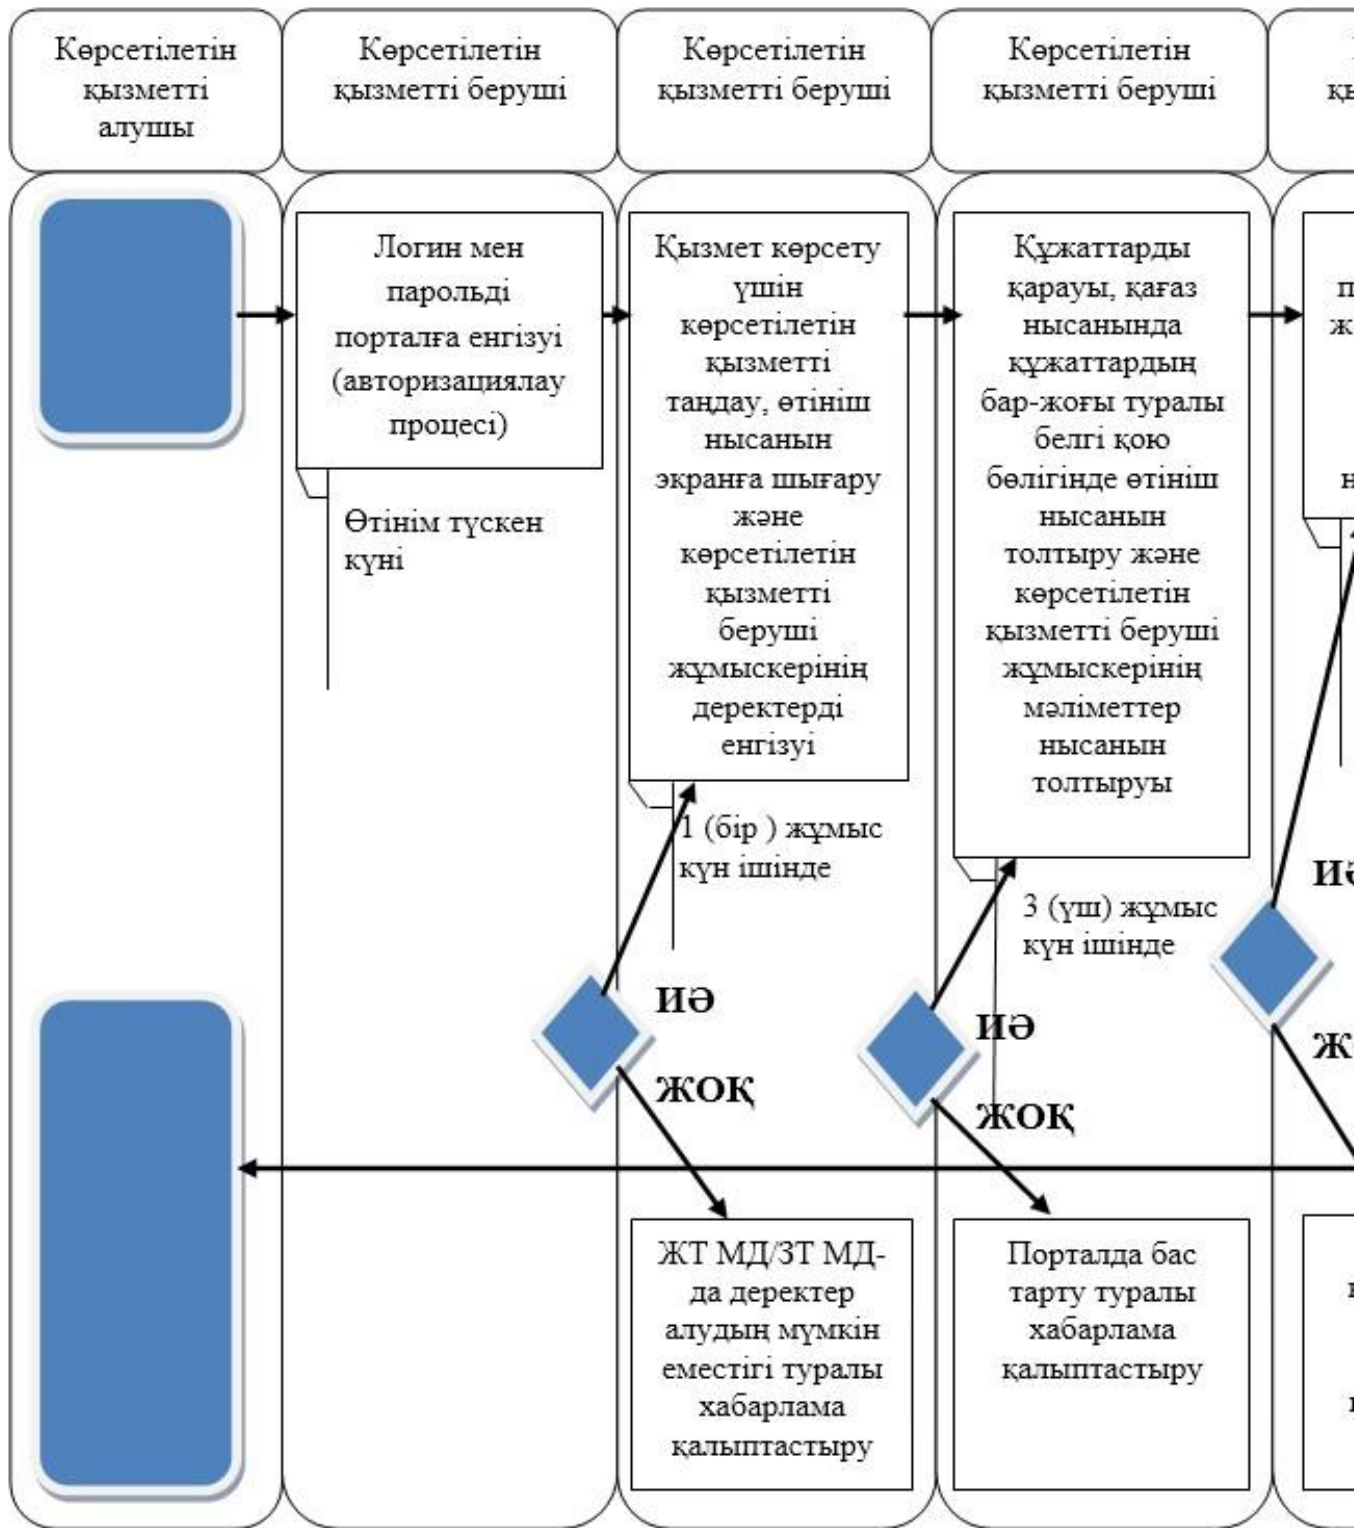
Көрсетілетін қызметті алушы

Көрсетілетін қызметті беруші

Көрсетілетін қызметті беруші

Көрсетілетін қызметті беруші

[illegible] қы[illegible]

Логин мен парольді порталға енгізуі (авторизациялау процесі)

Өтінім түскен күні

Қызмет көрсету үшін көрсетілетін қызметті таңдау, өтініш нысанын экранға шығару және көрсетілетін қызметті беруші жұмыскерінің деректерді енгізуі

1 (бір ) жұмыс күн ішінде

иә

жоқ

Құжаттарды қарауы, қағаз нысанында құжаттардың бар-жоғы туралы белгі қою бөлігінде өтініш нысанын толтыру және көрсетілетін қызметті беруші жұмыскерінің мәліметтер нысанын толтыруы

3 (үш) жұмыс күн ішінде

иә

жоқ

п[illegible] ж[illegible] н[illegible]

иә

ж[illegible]

ЖТ МД/ЗТ МД-да деректер алудың мүмкін еместігі туралы хабарлама қалыптастыру

Порталда бас тарту туралы хабарлама қалыптастыру

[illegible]